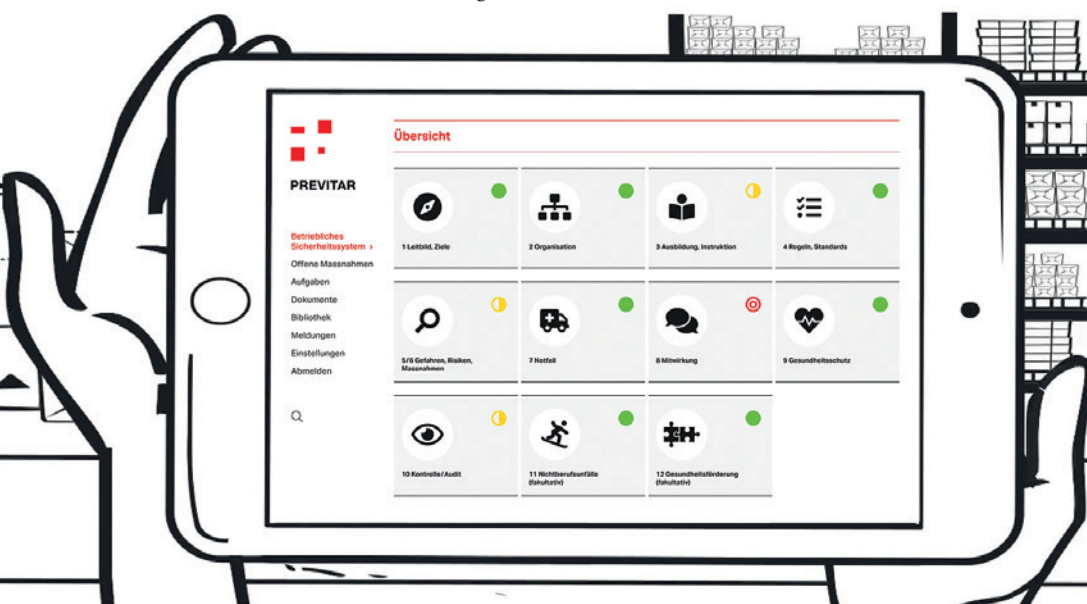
PREVITAR

Betriebliches Sicherheitssystem ›
Offene Massnahmen
Aufgaben
Dokumente
Bibliothek
Meldungen
Einstellungen
Abmelden

Übersicht

1 Leitbild, Ziele
2 Organisation
3 Ausbildung, Instruktion
4 Regeln, Standards
5/6 Gefahren, Risiken, Massnahmen
7 Notfall
8 Mitwirkung
9 Gesundheitsschutz
10 Kontrolle/Audit
11 Nichtberufsunfälle (fakultativ)
12 Gesundheitsförderung (fakultativ)